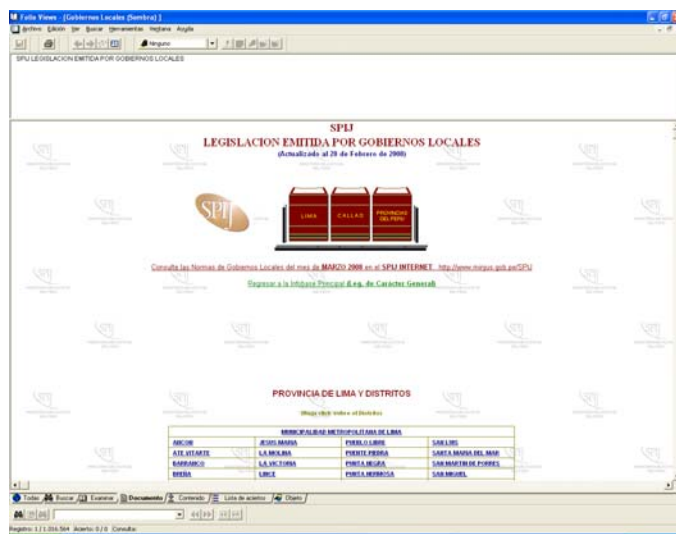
Folio Views - [Gobiernos Locales (Sombra)]
Archivo Edición Ver Buscar Herramientas Ventana Ayuda
Ninguno

SPIJ LEGISLACION EMITIDA POR GOBIERNOS LOCALES

SPIJ
LEGISLACION EMITIDA POR GOBIERNOS LOCALES
(Actualizado al 28 de Febrero de 2008)

SPIJ

LIMA
CALLAO
PROVINCIAS DEL PERU

Consulta las Normas de Gobiernos Locales del mes de MARZO 2008 en el SPIJ INTERNET http://www.minjus.gob.pe/SPIJ

Regresar a la Infobase Principal (Leg. de Caracter General)

PROVINCIA DE LIMA Y DISTRITOS

(Haga click sobre el Distrito)

| MUNICIPALIDAD METROPOLITANA DE LIMA | | | |
|---|---|---|---|
| ANCON | JESUS MARIA | PUEBLO LIBRE | SAN LUIS |
| ATE VITARTE | LA MOLINA | PUENTE PIEDRA | SANTA MARIA DEL MAR |
| BARRANCO | LA VICTORIA | PUNTA NEGRA | SAN MARTIN DE PORRES |
| BREÑA | LINCE | PUNTA HERMOSA | SAN MIGUEL |

Todas Buscar Examinar Documento Contenido Lista de aciertos Diario

Registro 1 / 1.016.584 Acierto: 0 / 0 Consulta: